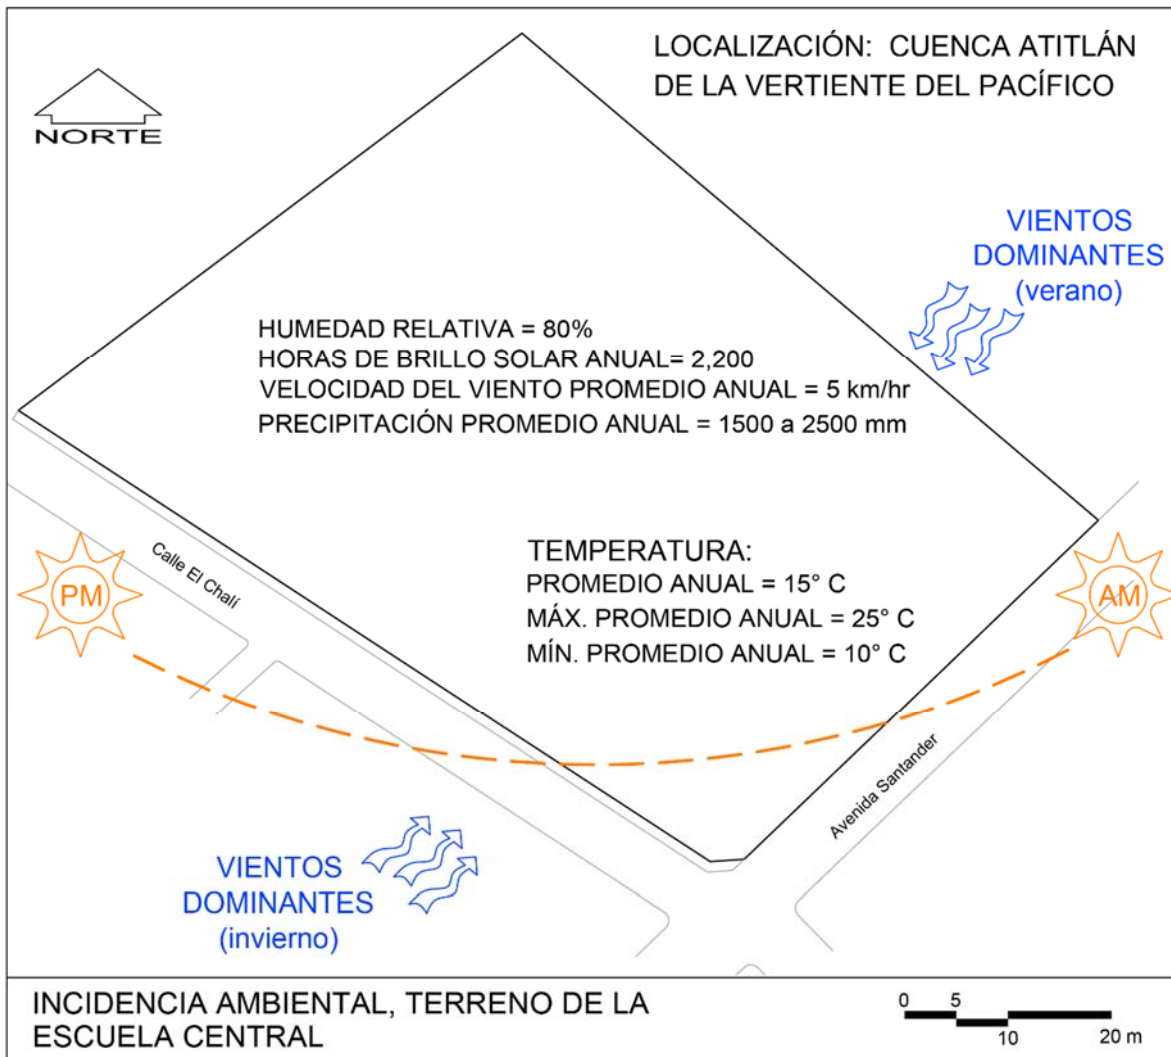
NORTE

LOCALIZACIÓN: CUENCA ATITLÁN DE LA VERTIENTE DEL PACÍFICO

VIENTOS DOMINANTES (verano)

HUMEDAD RELATIVA = 80%
HORAS DE BRILLO SOLAR ANUAL= 2,200
VELOCIDAD DEL VIENTO PROMEDIO ANUAL = 5 km/hr
PRECIPITACIÓN PROMEDIO ANUAL = 1500 a 2500 mm

Calle El Chalí

PM

TEMPERATURA:
PROMEDIO ANUAL = 15° C
MÁX. PROMEDIO ANUAL = 25° C
MÍN. PROMEDIO ANUAL = 10° C

AM

Avenida Santander

VIENTOS DOMINANTES (invierno)

INCIDENCIA AMBIENTAL, TERRENO DE LA ESCUELA CENTRAL

0 5 10 20 m